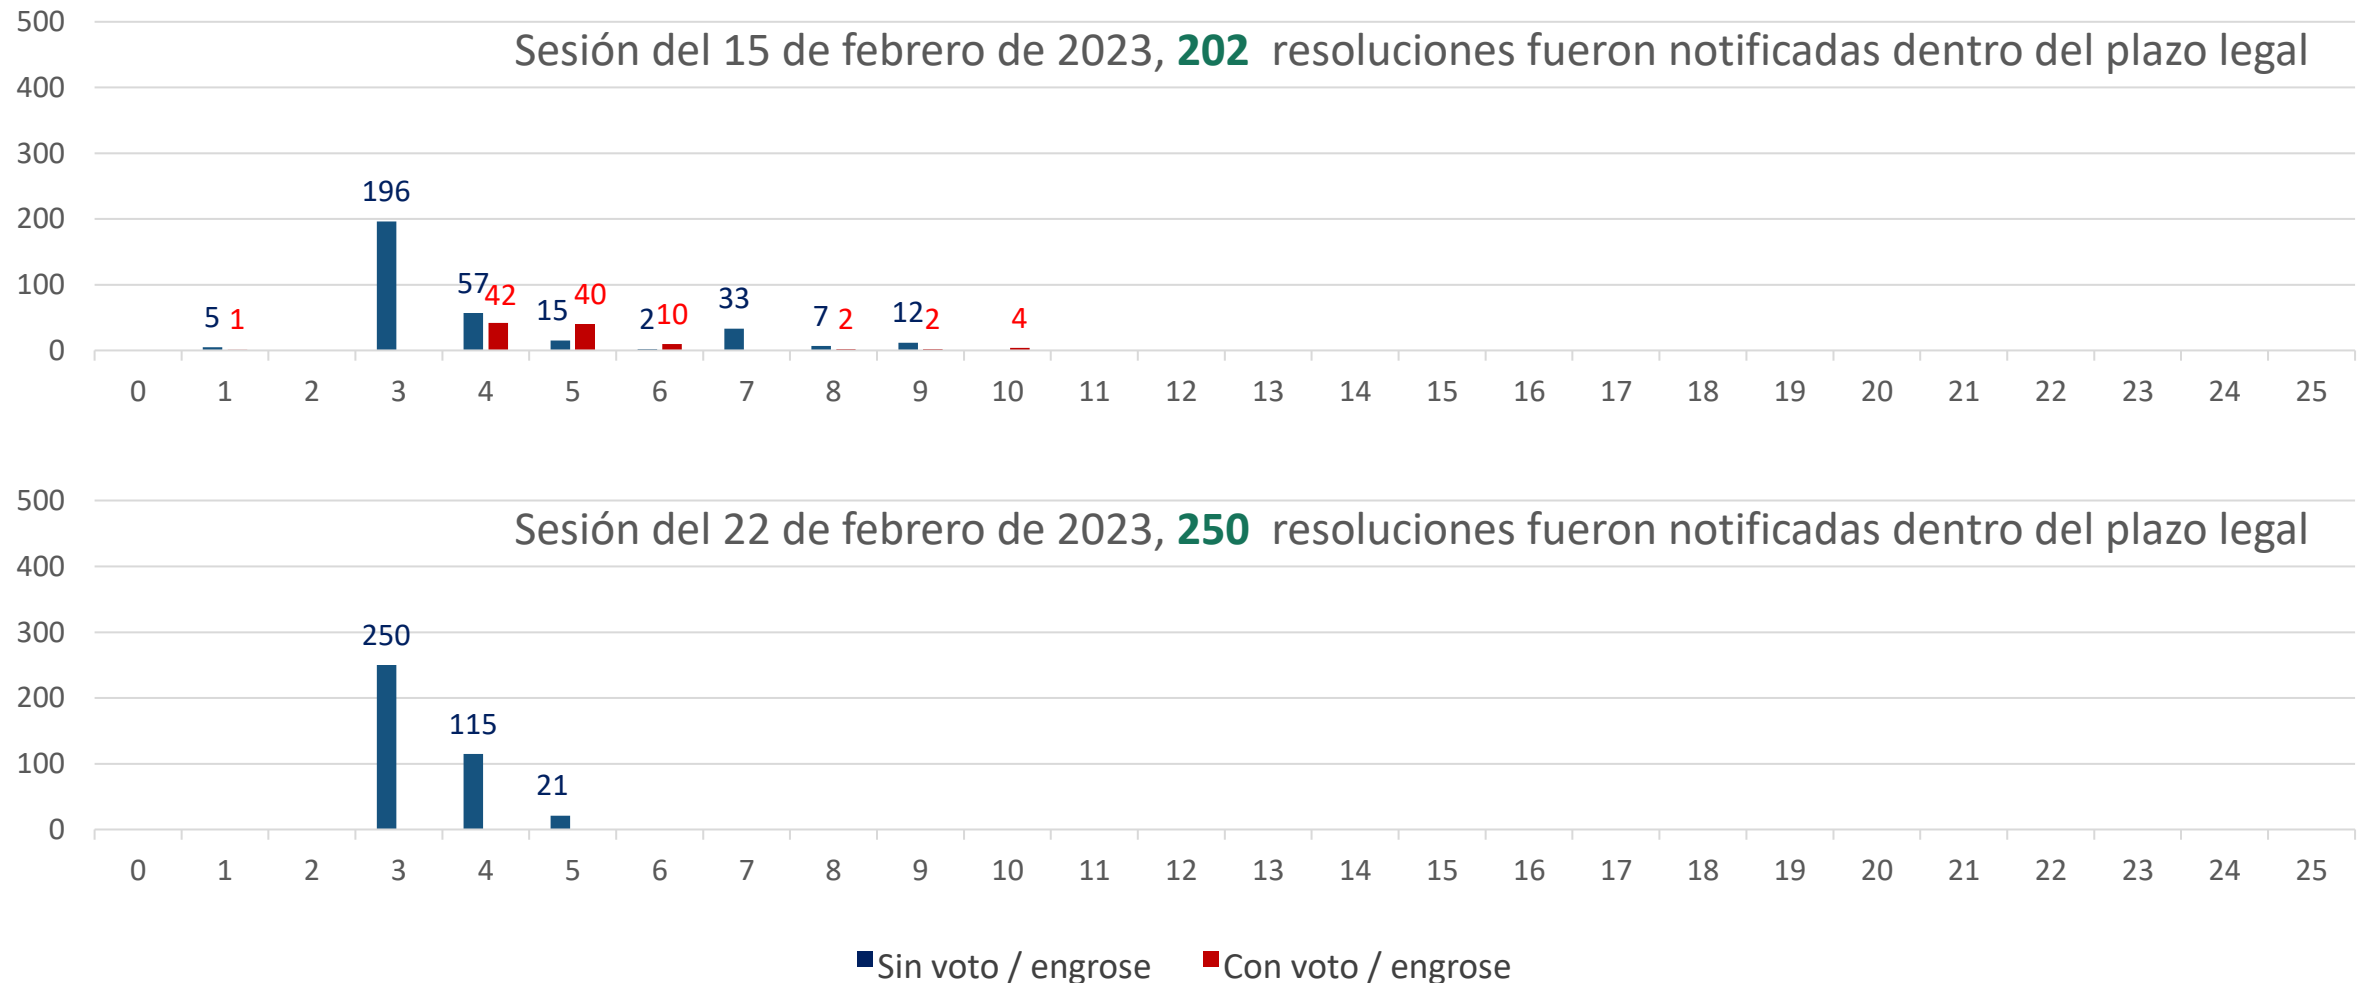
Sesión del 15 de febrero de 2023, **202** resoluciones fueron notificadas dentro del plazo legal

500
400
300
200
100
0

196
5 1
57 42
15 40
2 10
33
7 2
12 2
4

0 1 2 3 4 5 6 7 8 9 10 11 12 13 14 15 16 17 18 19 20 21 22 23 24 25

Sesión del 22 de febrero de 2023, **250** resoluciones fueron notificadas dentro del plazo legal

500
400
300
200
100
0

250
115
21

0 1 2 3 4 5 6 7 8 9 10 11 12 13 14 15 16 17 18 19 20 21 22 23 24 25

Sin voto / engrose
Con voto / engrose